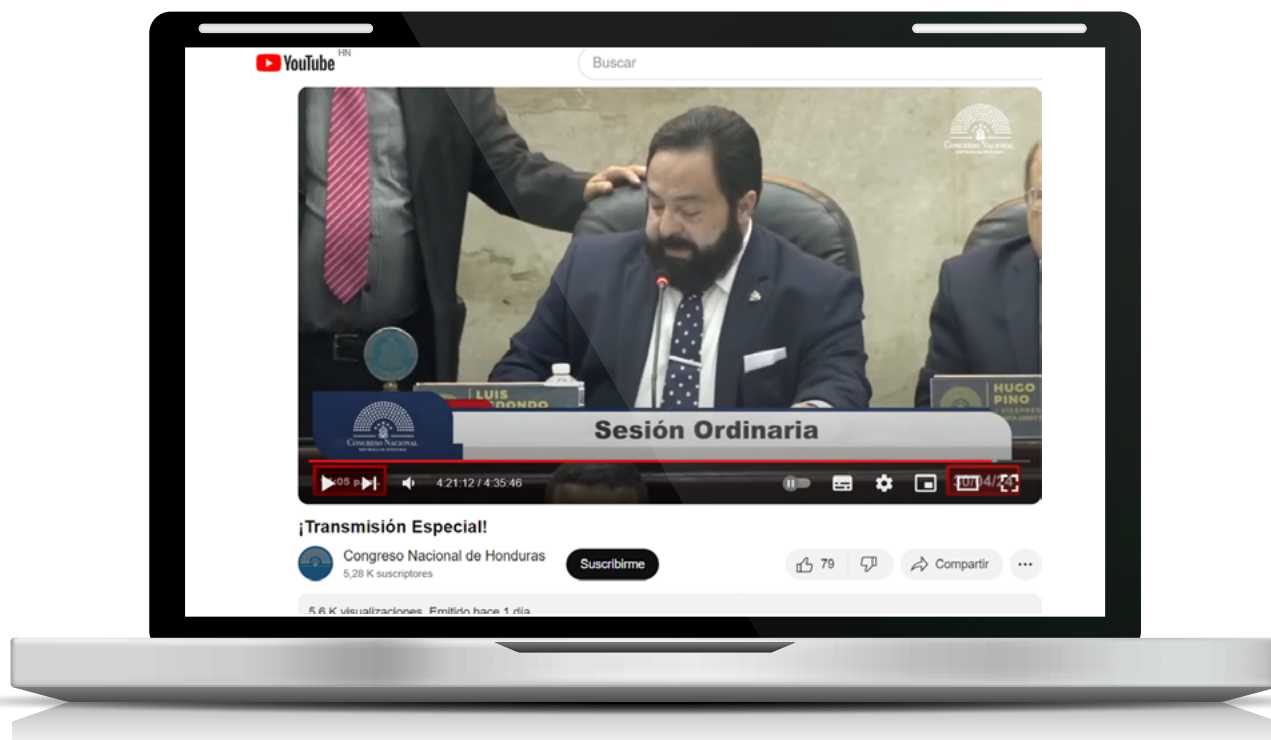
YouTube HN

Buscar

CONGRESO NACIONAL

LUIS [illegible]DONDO

HUGO PINO

CONGRESO NACIONAL

Sesión Ordinaria

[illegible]05 p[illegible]

4:21:12 / 4:35:46

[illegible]04/2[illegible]

¡Transmisión Especial!

Congreso Nacional de Honduras
5,28 K suscriptores

Suscribirme

79

Compartir

5,6 K visualizaciones Emitido hace 1 día